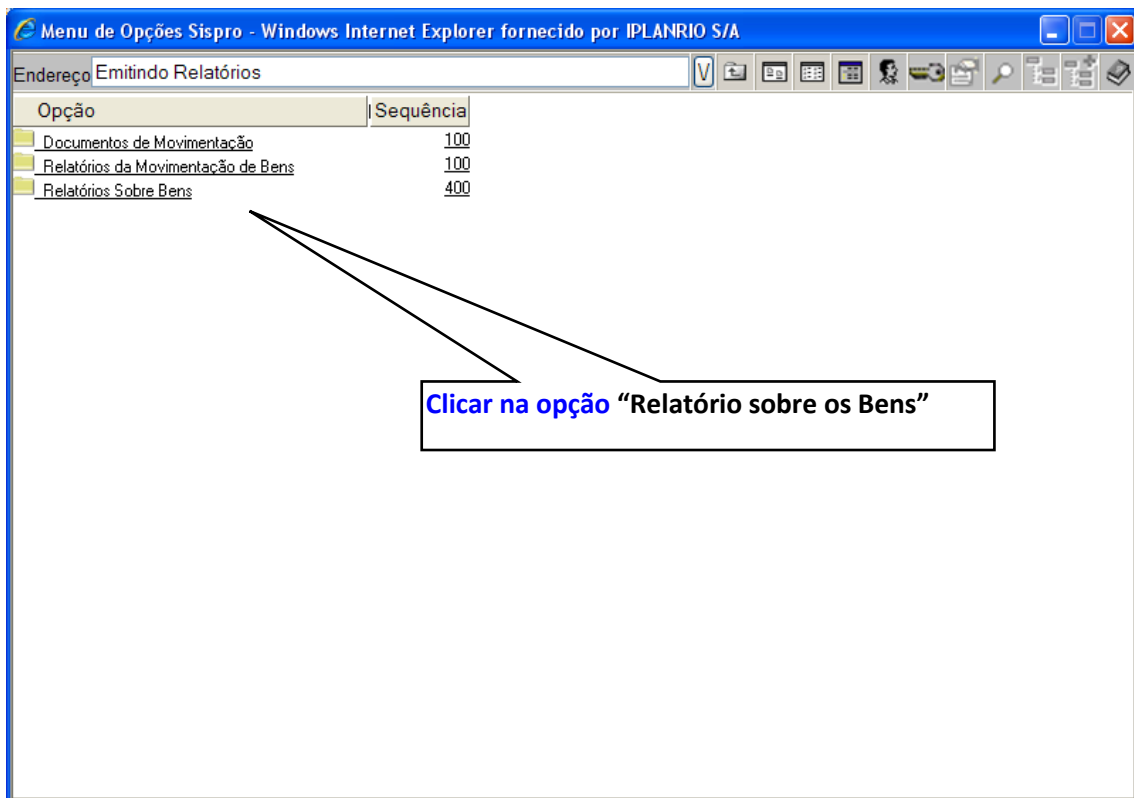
Menu de Opções Sispro - Windows Internet Explorer fornecido por IPLANRIO S/A

Endereço Emitindo Relatórios

V

| Opção | Sequência |
|---|---|
| Documentos de Movimentação | 100 |
| Relatórios da Movimentação de Bens | 100 |
| Relatórios Sobre Bens | 400 |

Clicar na opção "Relatório sobre os Bens"